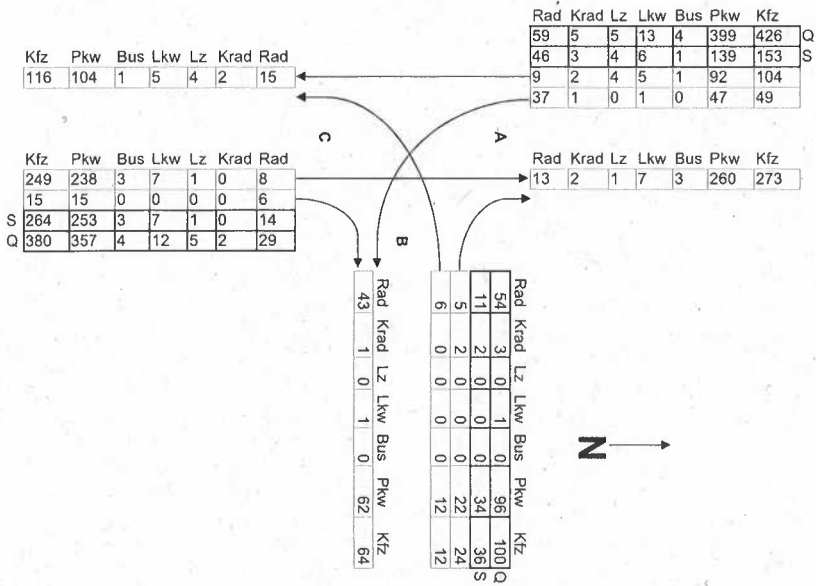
| Rad | Krad | Lz | Lkw | Bus | Pkw | Kfz | |
|---|---|---|---|---|---|---|---|
| 59 | 5 | 5 | 13 | 4 | 399 | 426 | Q |
| 46 | 3 | 4 | 6 | 1 | 139 | 153 | S |
| 9 | 2 | 4 | 5 | 1 | 92 | 104 | |
| 37 | 1 | 0 | 1 | 0 | 47 | 49 | |

| Kfz | Pkw | Bus | Lkw | Lz | Krad | Rad |
|---|---|---|---|---|---|---|
| 116 | 104 | 1 | 5 | 4 | 2 | 15 |

C

A

| | Kfz | Pkw | Bus | Lkw | Lz | Krad | Rad |
|---|---|---|---|---|---|---|---|
| | 249 | 238 | 3 | 7 | 1 | 0 | 8 |
| | 15 | 15 | 0 | 0 | 0 | 0 | 6 |
| S | 264 | 253 | 3 | 7 | 1 | 0 | 14 |
| Q | 380 | 357 | 4 | 12 | 5 | 2 | 29 |

| Rad | Krad | Lz | Lkw | Bus | Pkw | Kfz |
|---|---|---|---|---|---|---|
| 13 | 2 | 1 | 7 | 3 | 260 | 273 |

B

| Rad | Krad | Lz | Lkw | Bus | Pkw | Kfz |
|---|---|---|---|---|---|---|
| 43 | 1 | 0 | 1 | 0 | 62 | 64 |

| Rad | Krad | Lz | Lkw | Bus | Pkw | Kfz | |
|---|---|---|---|---|---|---|---|
| 54 | 3 | 0 | 1 | 0 | 96 | 100 | Q |
| 11 | 2 | 0 | 0 | 0 | 34 | 36 | S |
| 5 | 2 | 0 | 0 | 0 | 22 | 24 | |
| 6 | 0 | 0 | 0 | 0 | 12 | 12 | |

N